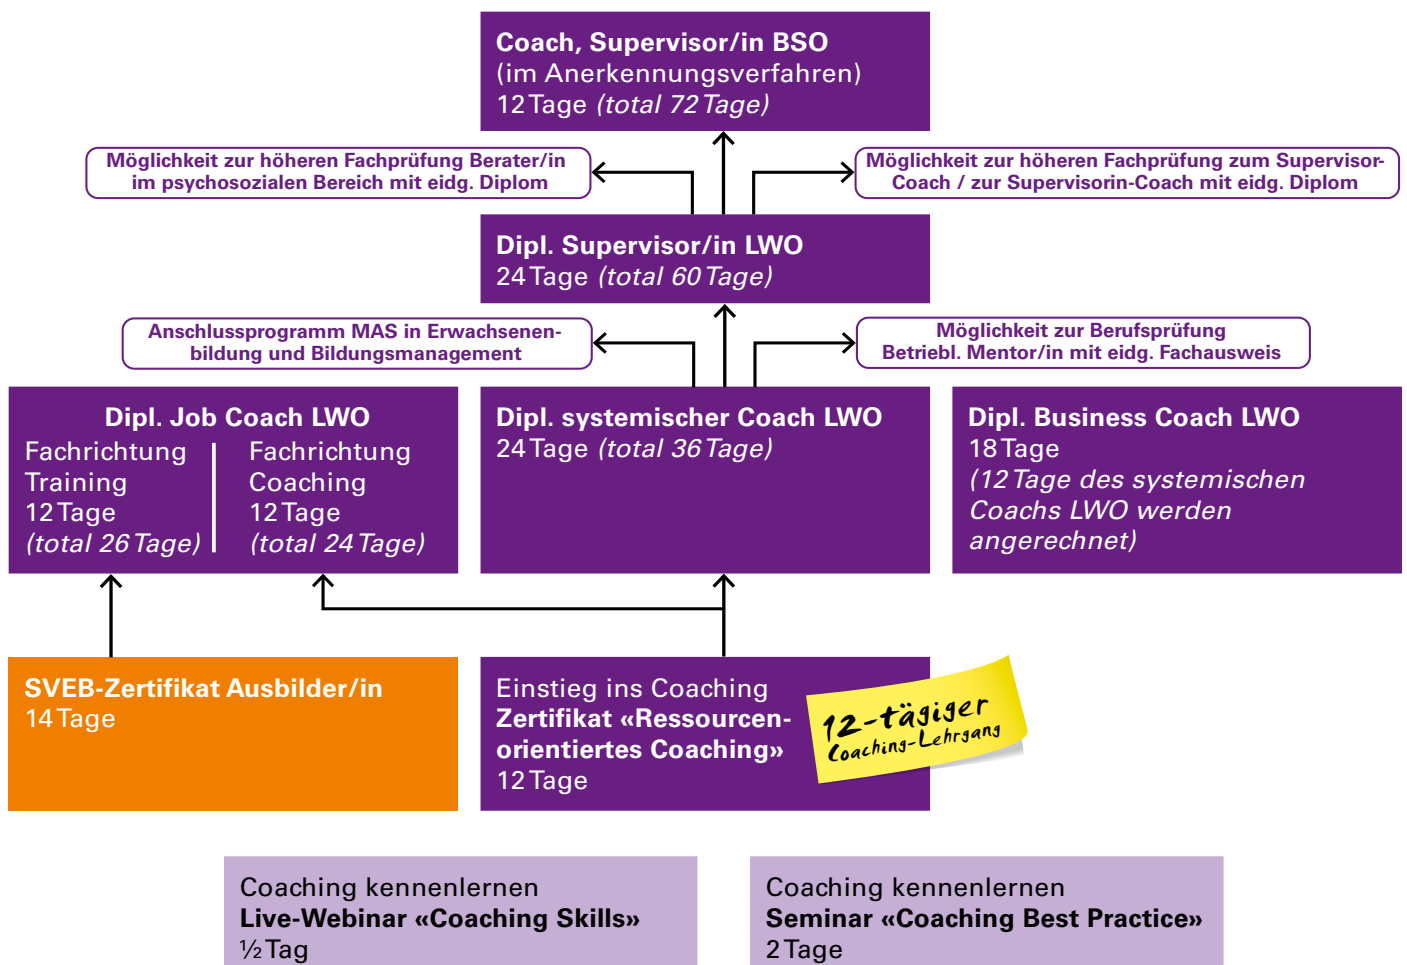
Coach, Supervisor/in BSO
(im Anerkennungsverfahren)
12 Tage (total 72 Tage)

Möglichkeit zur höheren Fachprüfung Berater/in im psychosozialen Bereich mit eidg. Diplom

Möglichkeit zur höheren Fachprüfung zum Supervisor-Coach / zur Supervisorin-Coach mit eidg. Diplom

Dipl. Supervisor/in LWO
24 Tage (total 60 Tage)

Anschlussprogramm MAS in Erwachsenenbildung und Bildungsmanagement

Möglichkeit zur Berufsprüfung Betriebl. Mentor/in mit eidg. Fachausweis

Dipl. Job Coach LWO
Fachrichtung Training
12 Tage
(total 26 Tage)

Fachrichtung Coaching
12 Tage
(total 24 Tage)

Dipl. systemischer Coach LWO
24 Tage (total 36 Tage)

Dipl. Business Coach LWO
18 Tage
(12 Tage des systemischen Coachs LWO werden angerechnet)

SVEB-Zertifikat Ausbilder/in
14 Tage

Einstieg ins Coaching
Zertifikat «Ressourcenorientiertes Coaching»
12 Tage

12-tägiger Coaching-Lehrgang

Coaching kennenlernen
Live-Webinar «Coaching Skills»
½ Tag

Coaching kennenlernen
Seminar «Coaching Best Practice»
2 Tage